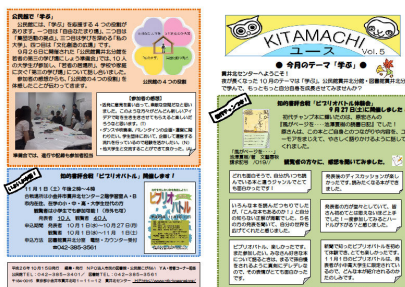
公民館で「学ぶ」

公民館には、「学ぶ」を起源する４つの役割があります。一つ目は「自由なたまり場」、二つ目は「集団活動の場」、三つ目は「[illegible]」、四つ目は「文化創造の広場」です。

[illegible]

公民館の４つの役割

【参加者の感想】

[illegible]

準備の会では、進行や記録も参加者担当

KITAMACHI ユース Vol. 5

喜井北センター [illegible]

● 今月のテーマ「学ぶ」●

喜井北センターへようこそ！

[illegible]

知的書評合戦「ビブリオバトル体験会」9月21日(土)に開催しました！

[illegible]

観覧者の方々に、感想を聞いてきました。

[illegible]

いいね！

知的書評合戦「ビブリオバトル」再開します！

11月1日（土）午後2時～4時

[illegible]

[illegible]